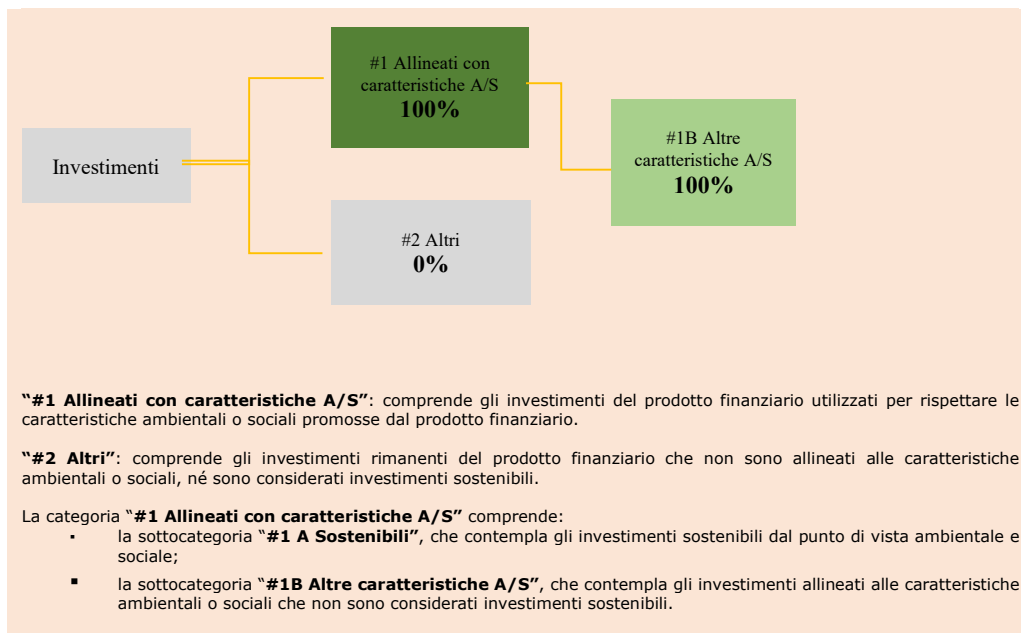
Investimenti

#1 Allineati con caratteristiche A/S
**100%**

#1B Altre caratteristiche A/S
**100%**

#2 Altri
**0%**

**"#1 Allineati con caratteristiche A/S"**: comprende gli investimenti del prodotto finanziario utilizzati per rispettare le caratteristiche ambientali o sociali promosse dal prodotto finanziario.

**"#2 Altri"**: comprende gli investimenti rimanenti del prodotto finanziario che non sono allineati alle caratteristiche ambientali o sociali, né sono considerati investimenti sostenibili.

La categoria "**#1 Allineati con caratteristiche A/S"** comprende:
- la sottocategoria "**#1 A Sostenibili"**, che contempla gli investimenti sostenibili dal punto di vista ambientale e sociale;
- la sottocategoria "**#1B Altre caratteristiche A/S"**, che contempla gli investimenti allineati alle caratteristiche ambientali o sociali che non sono considerati investimenti sostenibili.